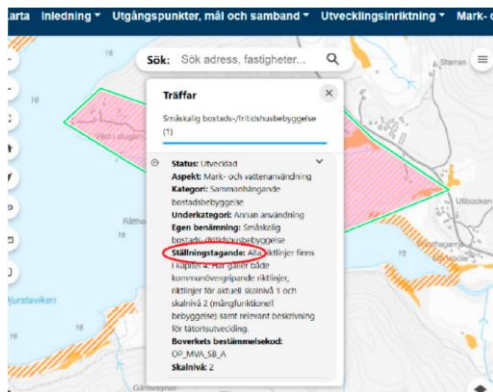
arta Inledning ▾ Utgångspunkter, mål och samband ▾ Utvecklingsinriktning ▾ Mark- o

Sök: Sök adress, fastigheter...

Träffar

Småskalig bostads-/fritidshusbebyggelse (1)

Status: Utvecklad
Aspekt: Mark- och vattenanvändning
Kategori: Sammanhängande bostadsbebyggelse
Underkategori: Annan användning
Egen benämning: Småskalig bostads-/fritidshusbebyggelse
Ställningstagande: Alla riktlinjer finns i kapitel 4. Här gäller både kommunövergripande riktlinjer, riktlinjer för aktuell skalnivå 1 och skalnivå 2 (mångfunktionell bebyggelse) samt relevant beskrivning för tätortsutveckling.
Boverkets bestämmelsekod: ÖP_MVA_SB_A
Skalnivå: 2

Starran

Ullbacken

Rätm

Jurs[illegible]

Gåmuvägen